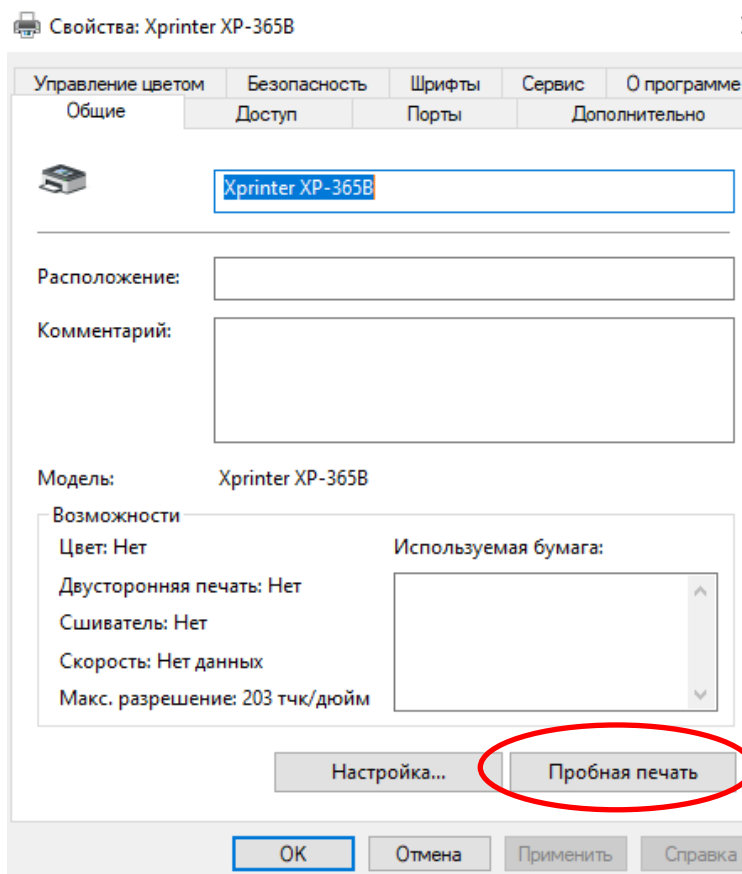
Свойства: Xprinter XP-365B

Управление цветом | Безопасность | Шрифты | Сервис | О программе
Общие | Доступ | Порты | Дополнительно

Xprinter XP-365B

Расположение:

Комментарий:

Модель: Xprinter XP-365B

Возможности
Цвет: Нет
Двусторонняя печать: Нет
Сшиватель: Нет
Скорость: Нет данных
Макс. разрешение: 203 тчк/дюйм

Используемая бумага:

Настройка...
Пробная печать

OK
Отмена
Применить
Справка